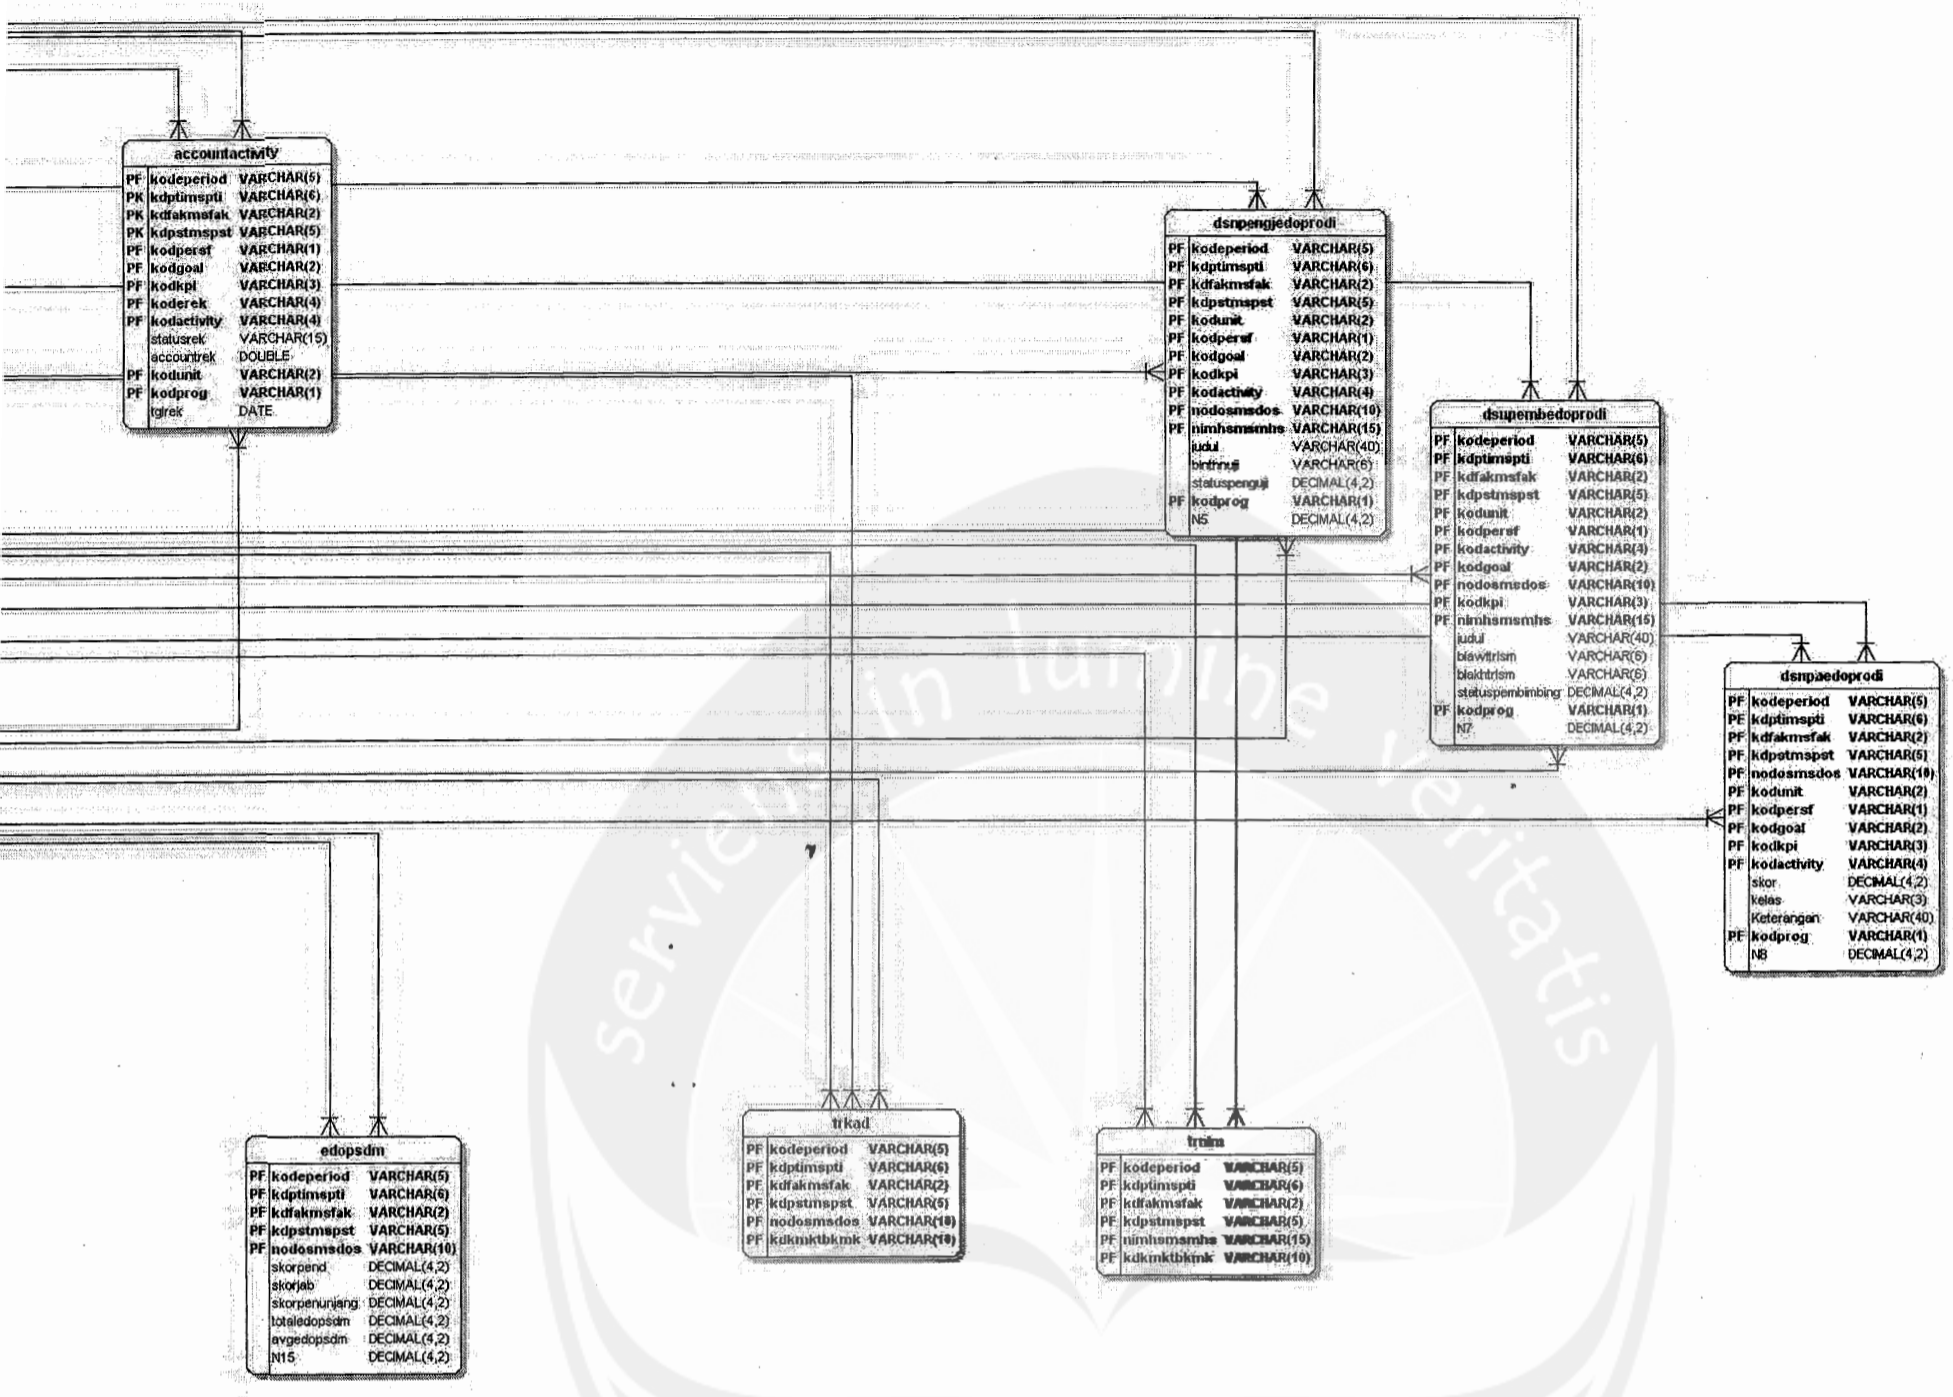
accountactivity

| | | |
|---|---|---|
| PF | kodeperiod | VARCHAR(5) |
| PK | kdptimspti | VARCHAR(6) |
| PK | kdfakmsfak | VARCHAR(2) |
| PK | kdpstmspst | VARCHAR(5) |
| PF | kodpersf | VARCHAR(1) |
| PF | kodgoal | VARCHAR(2) |
| PF | kodkpi | VARCHAR(3) |
| PF | koderek | VARCHAR(4) |
| PF | kodactivity | VARCHAR(4) |
| | statusrek | VARCHAR(15) |
| | accountrek | DOUBLE |
| PF | kodunit | VARCHAR(2) |
| PF | kodprog | VARCHAR(1) |
| | tglrek | DATE |

dsnpengjedoprodi

| | | |
|---|---|---|
| PF | kodeperiod | VARCHAR(5) |
| PF | kdptimspti | VARCHAR(6) |
| PF | kdfakmsfak | VARCHAR(2) |
| PF | kdpstmspst | VARCHAR(5) |
| PF | kodunit | VARCHAR(2) |
| PF | kodpersf | VARCHAR(1) |
| PF | kodgoal | VARCHAR(2) |
| PF | kodkpi | VARCHAR(3) |
| PF | kodactivity | VARCHAR(4) |
| PF | nodosmsdos | VARCHAR(10) |
| PF | nimhsmsmhs | VARCHAR(15) |
| | judul | VARCHAR(40) |
| | blnthnuji | VARCHAR(6) |
| | statuspenguji | DECIMAL(4,2) |
| PF | kodprog | VARCHAR(1) |
| | N5 | DECIMAL(4,2) |

dsnpembedoprodi

| | | |
|---|---|---|
| PF | kodeperiod | VARCHAR(5) |
| PF | kdptimspti | VARCHAR(6) |
| PF | kdfakmsfak | VARCHAR(2) |
| PF | kdpstmspst | VARCHAR(5) |
| PF | kodunit | VARCHAR(2) |
| PF | kodpersf | VARCHAR(1) |
| PF | kodactivity | VARCHAR(4) |
| PF | kodgoal | VARCHAR(2) |
| PF | nodosmsdos | VARCHAR(10) |
| PF | kodkpi | VARCHAR(3) |
| PF | nimhsmsmhs | VARCHAR(15) |
| | judul | VARCHAR(40) |
| | blawltrism | VARCHAR(6) |
| | blakhtrism | VARCHAR(6) |
| | statuspembimbing | DECIMAL(4,2) |
| PF | kodprog | VARCHAR(1) |
| | N7 | DECIMAL(4,2) |

dsnpaedoprodi

| | | |
|---|---|---|
| PF | kodeperiod | VARCHAR(5) |
| PF | kdptimspti | VARCHAR(6) |
| PF | kdfakmsfak | VARCHAR(2) |
| PF | kdpstmspst | VARCHAR(5) |
| PF | nodosmsdos | VARCHAR(10) |
| PF | kodunit | VARCHAR(2) |
| PF | kodpersf | VARCHAR(1) |
| PF | kodgoal | VARCHAR(2) |
| PF | kodkpi | VARCHAR(3) |
| PF | kodactivity | VARCHAR(4) |
| | skor | DECIMAL(4,2) |
| | kelas | VARCHAR(3) |
| | Keterangan | VARCHAR(40) |
| PF | kodprog | VARCHAR(1) |
| | N8 | DECIMAL(4,2) |

edopsdm

| | | |
|---|---|---|
| PF | kodeperiod | VARCHAR(5) |
| PF | kdptimspti | VARCHAR(6) |
| PF | kdfakmsfak | VARCHAR(2) |
| PF | kdpstmspst | VARCHAR(5) |
| PF | nodosmsdos | VARCHAR(10) |
| | skorpend | DECIMAL(4,2) |
| | skorjab | DECIMAL(4,2) |
| | skorpenunjang | DECIMAL(4,2) |
| | totaledopsdm | DECIMAL(4,2) |
| | avgedopsdm | DECIMAL(4,2) |
| | N15 | DECIMAL(4,2) |

trkad

| | | |
|---|---|---|
| PF | kodeperiod | VARCHAR(5) |
| PF | kdptimspti | VARCHAR(6) |
| PF | kdfakmsfak | VARCHAR(2) |
| PF | kdpstmspst | VARCHAR(5) |
| PF | nodosmsdos | VARCHAR(10) |
| PF | kdkmktbkmk | VARCHAR(10) |

trnlm

| | | |
|---|---|---|
| PF | kodeperiod | VARCHAR(5) |
| PF | kdptimspti | VARCHAR(6) |
| PF | kdfakmsfak | VARCHAR(2) |
| PF | kdpstmspst | VARCHAR(5) |
| PF | nimhsmsmhs | VARCHAR(15) |
| PF | kdkmktbkmk | VARCHAR(10) |

serviens in lumine veritatis